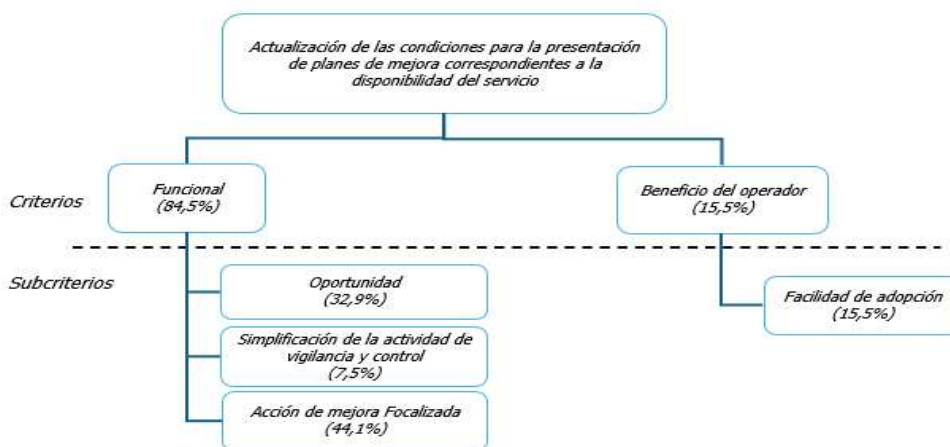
Actualización de las condiciones para la presentación de planes de mejora correspondientes a la disponibilidad del servicio

Criterios

Funcional (84,5%)

Beneficio del operador (15,5%)

Subcriterios

Oportunidad (32,9%)

Simplificación de la actividad de vigilancia y control (7,5%)

Acción de mejora Focalizada (44,1%)

Facilidad de adopción (15,5%)